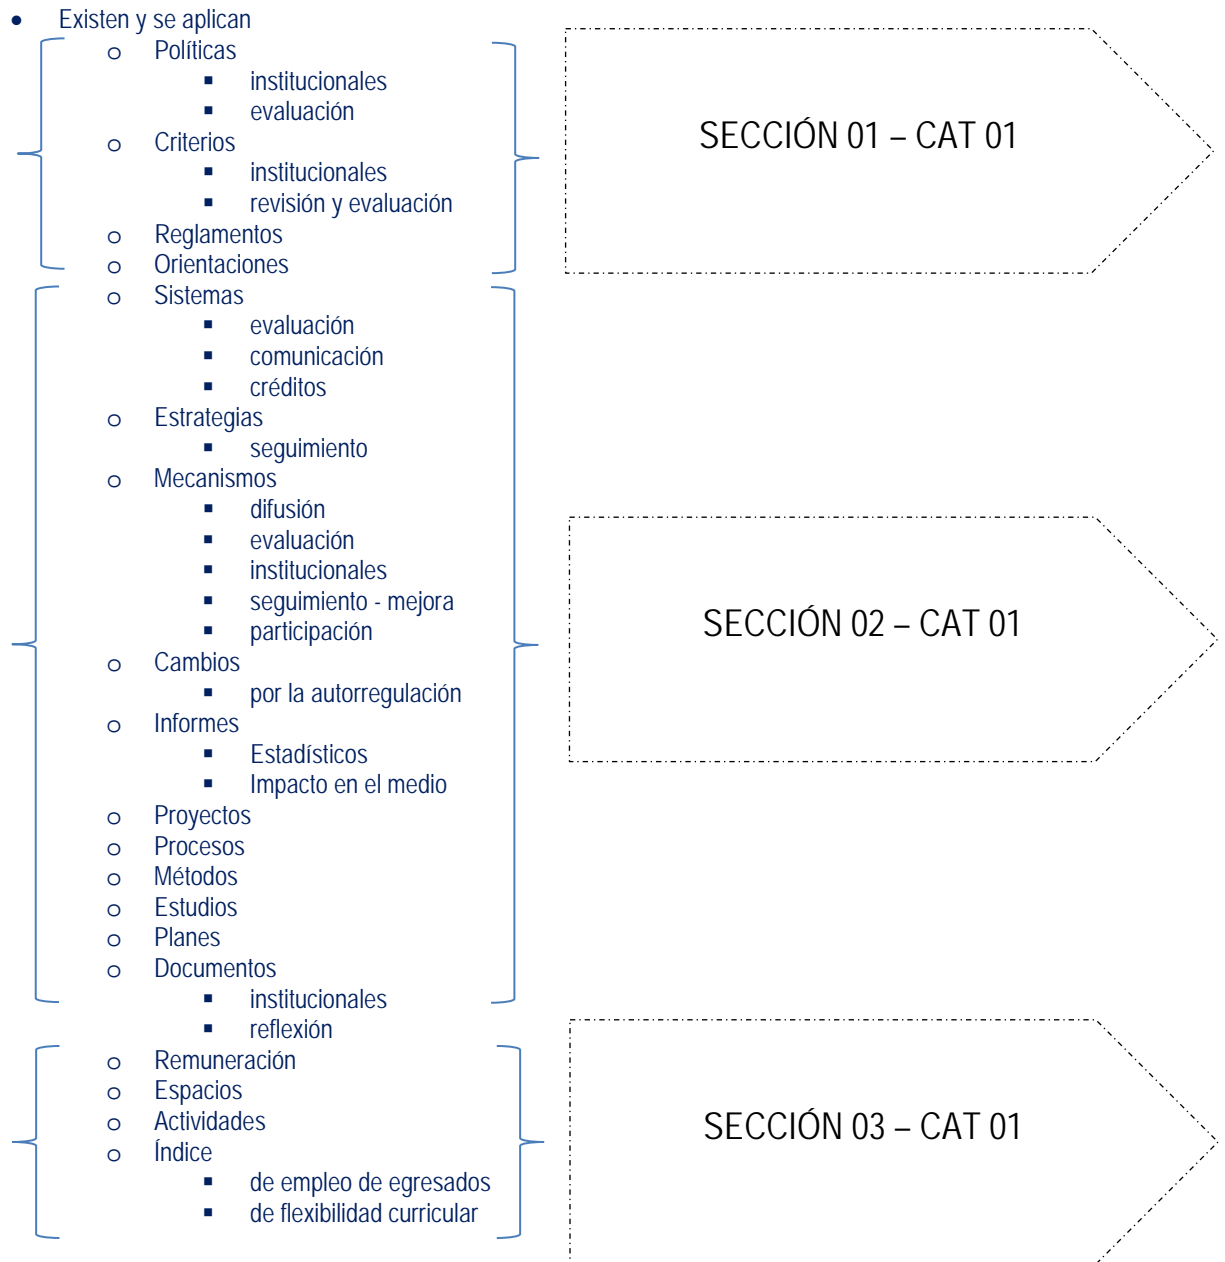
- Existen y se aplican
  - Políticas
    - institucionales
    - evaluación
  - Criterios
    - institucionales
    - revisión y evaluación
  - Reglamentos
  - Orientaciones

SECCIÓN 01 – CAT 01

  - Sistemas
    - evaluación
    - comunicación
    - créditos
  - Estrategias
    - seguimiento
  - Mecanismos
    - difusión
    - evaluación
    - institucionales
    - seguimiento - mejora
    - participación
  - Cambios
    - por la autorregulación
  - Informes
    - Estadísticos
    - Impacto en el medio
  - Proyectos
  - Procesos
  - Métodos
  - Estudios
  - Planes
  - Documentos
    - institucionales
    - reflexión

SECCIÓN 02 – CAT 01

  - Remuneración
  - Espacios
  - Actividades
  - Índice
    - de empleo de egresados
    - de flexibilidad curricular

SECCIÓN 03 – CAT 01